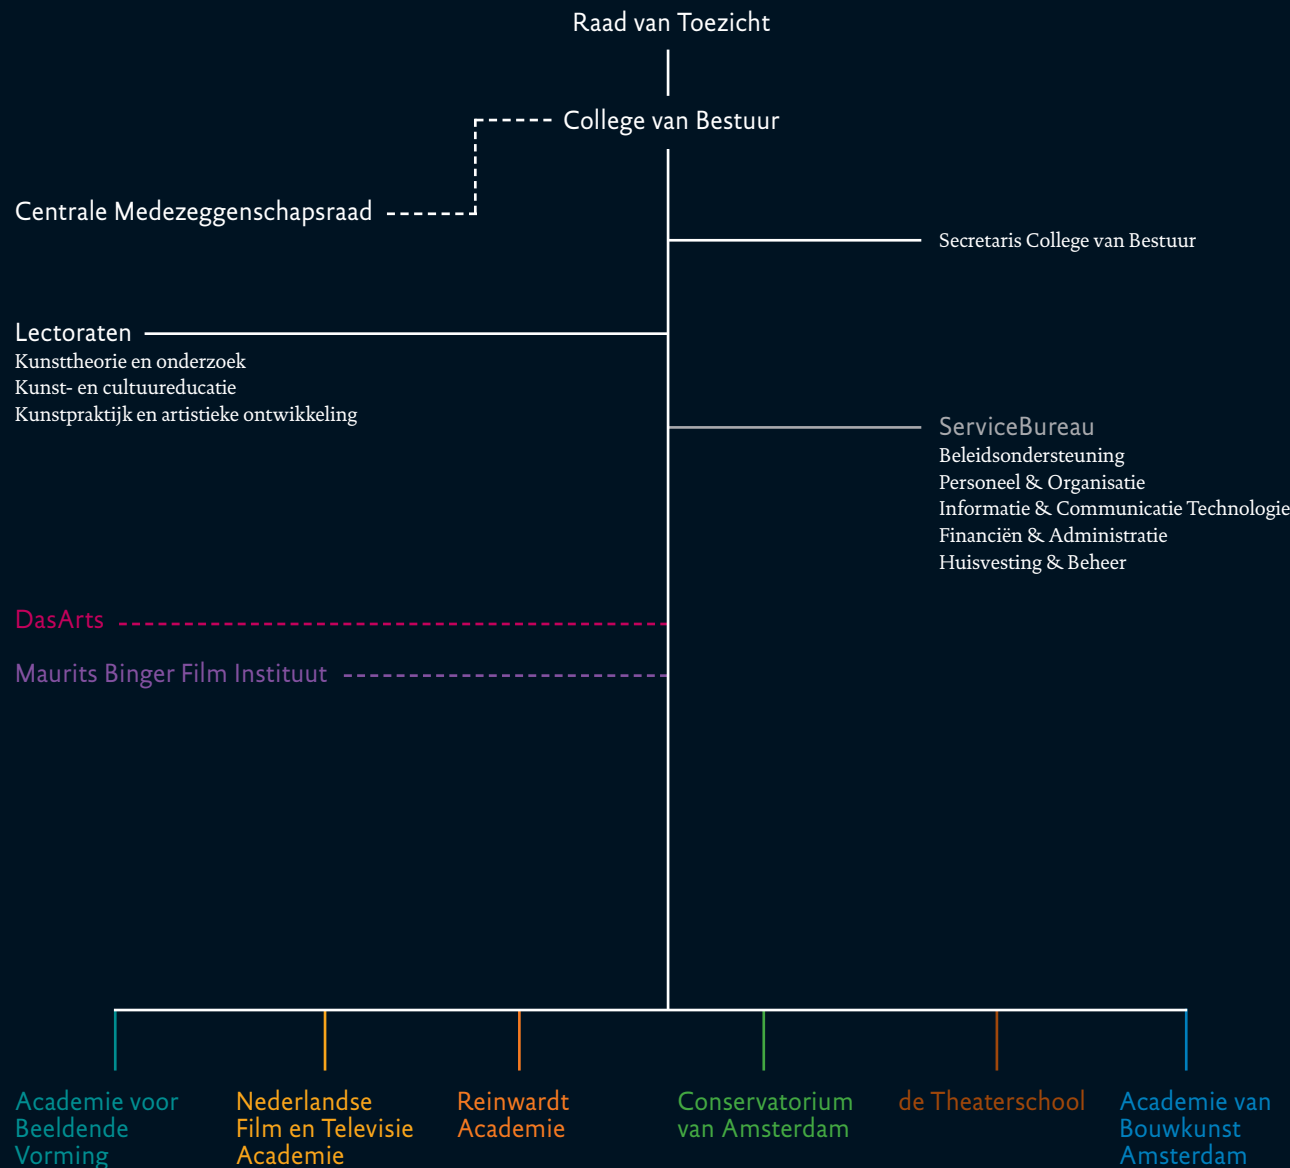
Raad van Toezicht

College van Bestuur

Centrale Medezeggenschapsraad

Secretaris College van Bestuur

Lectoraten
Kunsttheorie en onderzoek
Kunst- en cultuureducatie
Kunstpraktijk en artistieke ontwikkeling

ServiceBureau
Beleidsondersteuning
Personeel & Organisatie
Informatie & Communicatie Technologie
Financiën & Administratie
Huisvesting & Beheer

DasArts

Maurits Binger Film Instituut

Academie voor Beeldende Vorming

Nederlandse Film en Televisie Academie

Reinwardt Academie

Conservatorium van Amsterdam

de Theaterschool

Academie van Bouwkunst Amsterdam